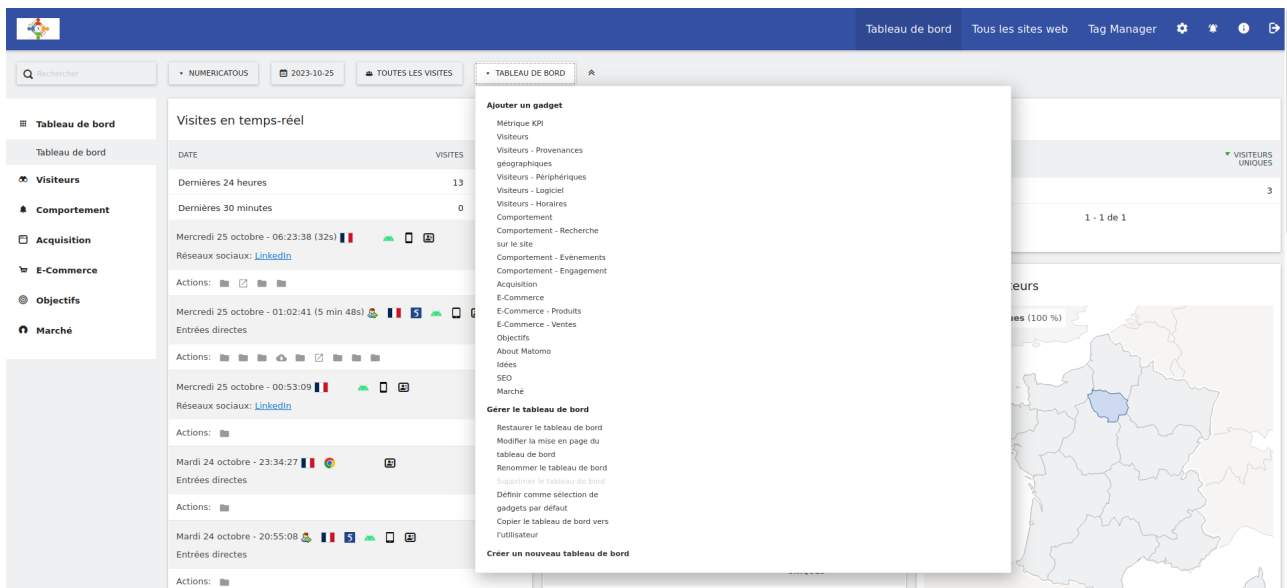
Tableau de bord Tous les sites web Tag Manager

Rechercher

NUMERICATOUS
2023-10-25
TOUTES LES VISITES
TABLEAU DE BORD

Tableau de bord
Tableau de bord
Visiteurs
Comportement
Acquisition
E-Commerce
Objectifs
Marché

Visites en temps-réel

| DATE | VISITES |
|---|---|
| Dernières 24 heures | 13 |
| Dernières 30 minutes | 0 |

Mercredi 25 octobre - 06:23:38 (32s)
Réseaux sociaux: LinkedIn
Actions:

Mercredi 25 octobre - 01:02:41 (5 min 48s)
Entrées directes
Actions:

Mercredi 25 octobre - 00:53:09
Réseaux sociaux: LinkedIn
Actions:

Mardi 24 octobre - 23:34:27
Entrées directes
Actions:

Mardi 24 octobre - 20:55:08
Entrées directes
Actions:

Ajouter un gadget
Métrique KPI
Visiteurs
Visiteurs - Provenances géographiques
Visiteurs - Périphériques
Visiteurs - Logiciel
Visiteurs - Horaires
Comportement
Comportement - Recherche sur le site
Comportement - Evènements
Comportement - Engagement
Acquisition
E-Commerce
E-Commerce - Produits
E-Commerce - Ventes
Objectifs
About Matomo
Idées
SEO
Marché

Gérer le tableau de bord
Restaurer le tableau de bord
Modifier la mise en page du tableau de bord
Renommer le tableau de bord
Supprimer le tableau de bord
Définir comme sélection de gadgets par défaut
Copier le tableau de bord vers l'utilisateur

Créer un nouveau tableau de bord

VISITEURS UNIQUES
3
1 - 1 de 1

teurs
ues (100 %)